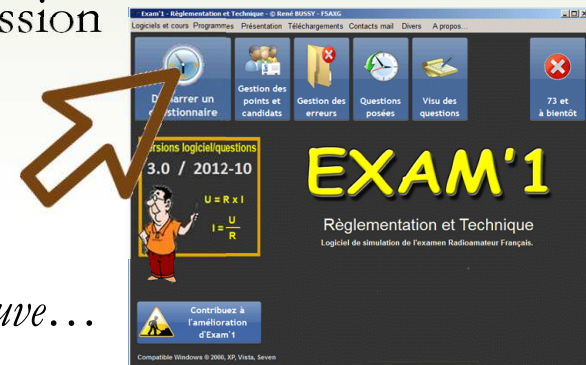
ssion

uve…

Exam'1 - Règlementation et Technique - © René BUSSY - F5AXG

Logiciels et cours Programmes Présentation Téléchargements Contacts mail Divers A propos...

D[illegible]arrer un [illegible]estionnaire

Gestion des points et candidats

Gestion des erreurs

Questions posées

Visu des questions

73 et à bientôt

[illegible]ersions logiciel/questions

3.0 / 2012-10

$U = R \times I$

$I = \frac{U}{R}$

EXAM'1

Règlementation et Technique

Logiciel de simulation de l'examen Radioamateur Français.

Contribuez à l'amélioration d'Exam'1

Compatible Windows ® 2000, XP, Vista, Seven